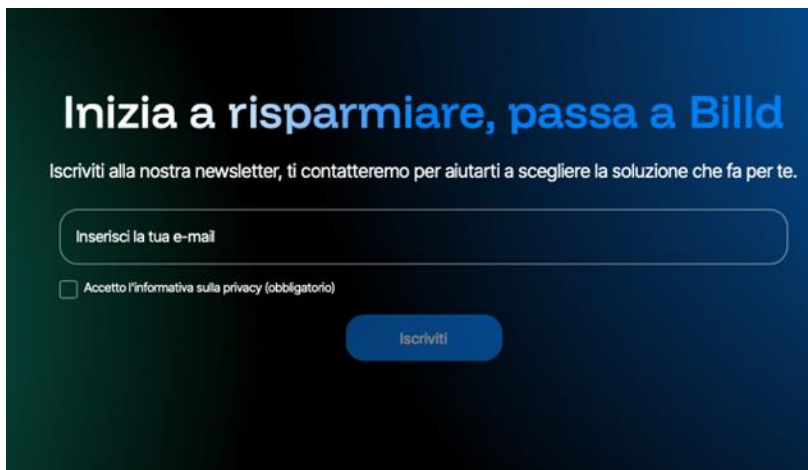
Inizia a risparmiare, passa a Billd

Iscriviti alla nostra newsletter, ti contatteremo per aiutarti a scegliere la soluzione che fa per te.

Inserisci la tua e-mail

Accetto l'informativa sulla privacy (obbligatorio)

Iscriviti